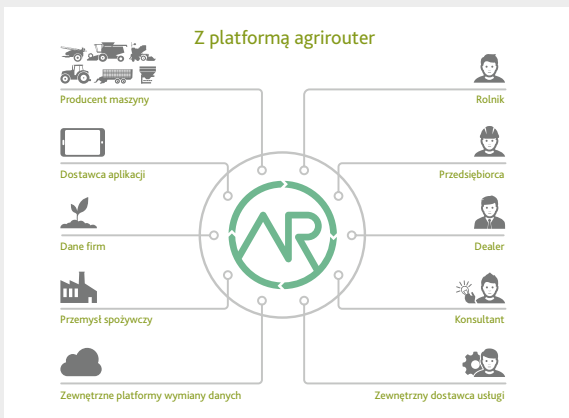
Z platformą agrirouter

Producent maszyny

Dostawca aplikacji

Dane firm

Przemysł spożywczy

Zewnętrzne platformy wymiany danych

Rolnik

Przedsiębiorca

Dealer

Konsultant

Zewnętrzny dostawca usługi

AR